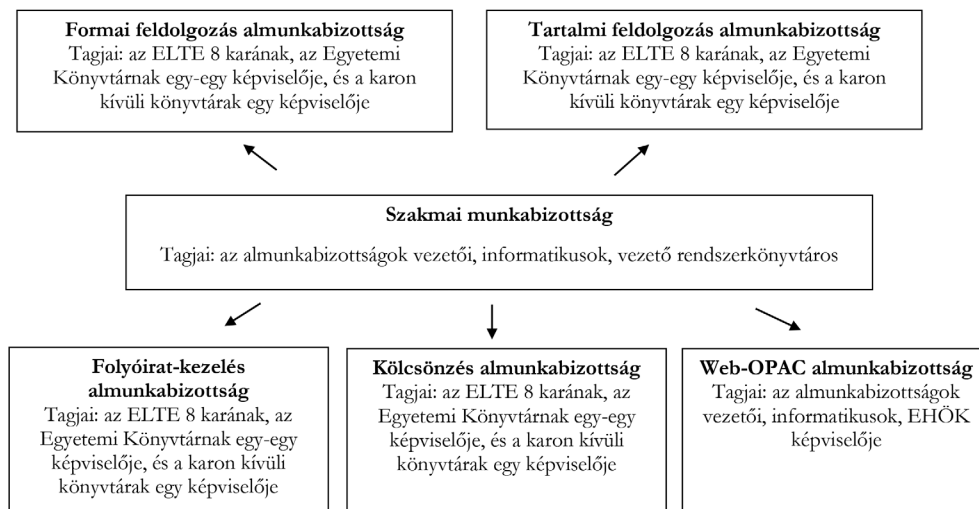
Formai feldolgozás almunkabizottság
Tagjai: az ELTE 8 karának, az Egyetemi Könyvtárnak egy-egy képviselője, és a karon kívüli könyvtárak egy képviselője

Tartalmi feldolgozás almunkabizottság
Tagjai: az ELTE 8 karának, az Egyetemi Könyvtárnak egy-egy képviselője, és a karon kívüli könyvtárak egy képviselője

Szakmai munkabizottság
Tagjai: az almunkabizottságok vezetői, informatikusok, vezető rendszerkönyvtáros

Folyóirat-kezelés almunkabizottság
Tagjai: az ELTE 8 karának, az Egyetemi Könyvtárnak egy-egy képviselője, és a karon kívüli könyvtárak egy képviselője

Kölcsönzés almunkabizottság
Tagjai: az ELTE 8 karának, az Egyetemi Könyvtárnak egy-egy képviselője, és a karon kívüli könyvtárak egy képviselője

Web-OPAC almunkabizottság
Tagjai: az almunkabizottságok vezetői, informatikusok, EHÖK képviselője